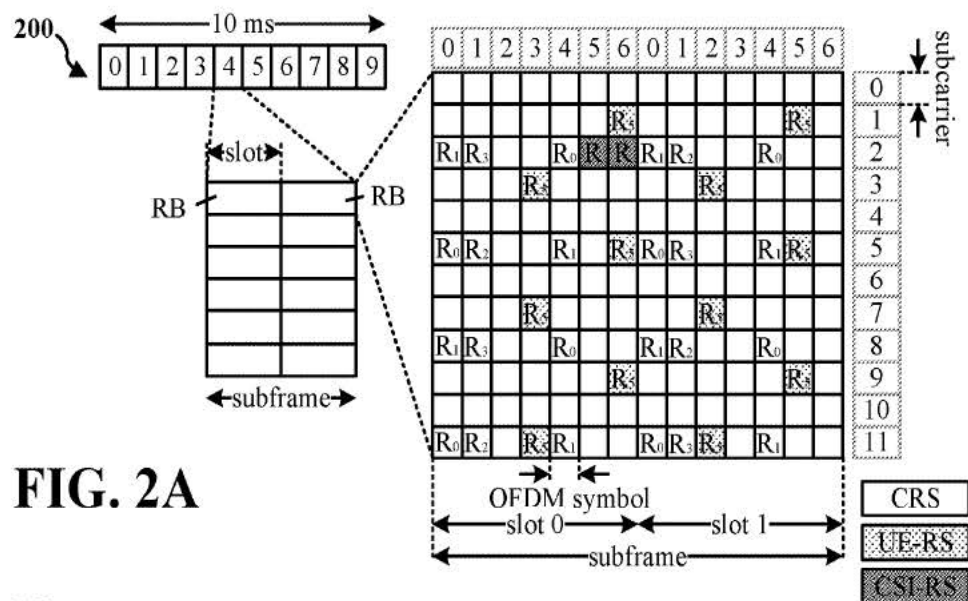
200

10 ms

| 0 | 1 | 2 | 3 | 4 | 5 | 6 | 7 | 8 | 9 |
|---|---|---|---|---|---|---|---|---|---|

slot

RB

RB

subframe

FIG. 2A

| | 0 | 1 | 2 | 3 | 4 | 5 | 6 | 0 | 1 | 2 | 3 | 4 | 5 | 6 | |
|---|---|---|---|---|---|---|---|---|---|---|---|---|---|---|---|
| | | | | | | | | | | | | | | | 0 |
| | | | | | | R5 | | | | | | | R5 | | 1 |
| | R1 | R3 | | | R0 | R | R | R1 | R2 | | | R0 | | | 2 |
| | | | | R5 | | | | | | R5 | | | | | 3 |
| | | | | | | | | | | | | | | | 4 |
| | R0 | R2 | | | R1 | | R5 | R0 | R3 | | | R1 | R5 | | 5 |
| | | | | | | | | | | | | | | | 6 |
| | | | | R5 | | | | | | R5 | | | | | 7 |
| | R1 | R3 | | | R0 | | | R1 | R2 | | | R0 | | | 8 |
| | | | | | | | R5 | | | | | | R5 | | 9 |
| | | | | | | | | | | | | | | | 10 |
| | R0 | R2 | | R5 | R1 | | | R0 | R3 | R5 | | R1 | | | 11 |

subcarrier

OFDM symbol

slot 0

slot 1

subframe

CRS

UE-RS

CSI-RS